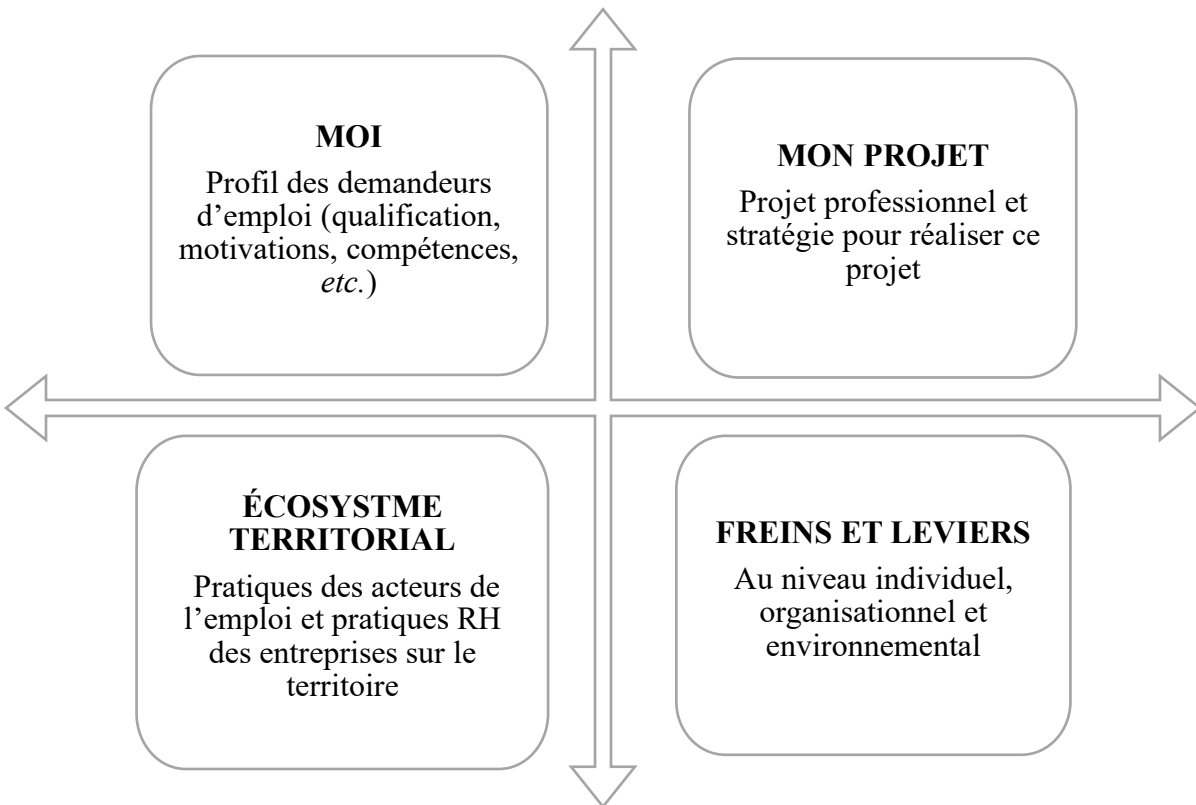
MOI

Profil des demandeurs d'emploi (qualification, motivations, compétences, *etc.*)

MON PROJET

Projet professionnel et stratégie pour réaliser ce projet

ÉCOSYSTME TERRITORIAL

Pratiques des acteurs de l'emploi et pratiques RH des entreprises sur le territoire

FREINS ET LEVIERS

Au niveau individuel, organisationnel et environnemental